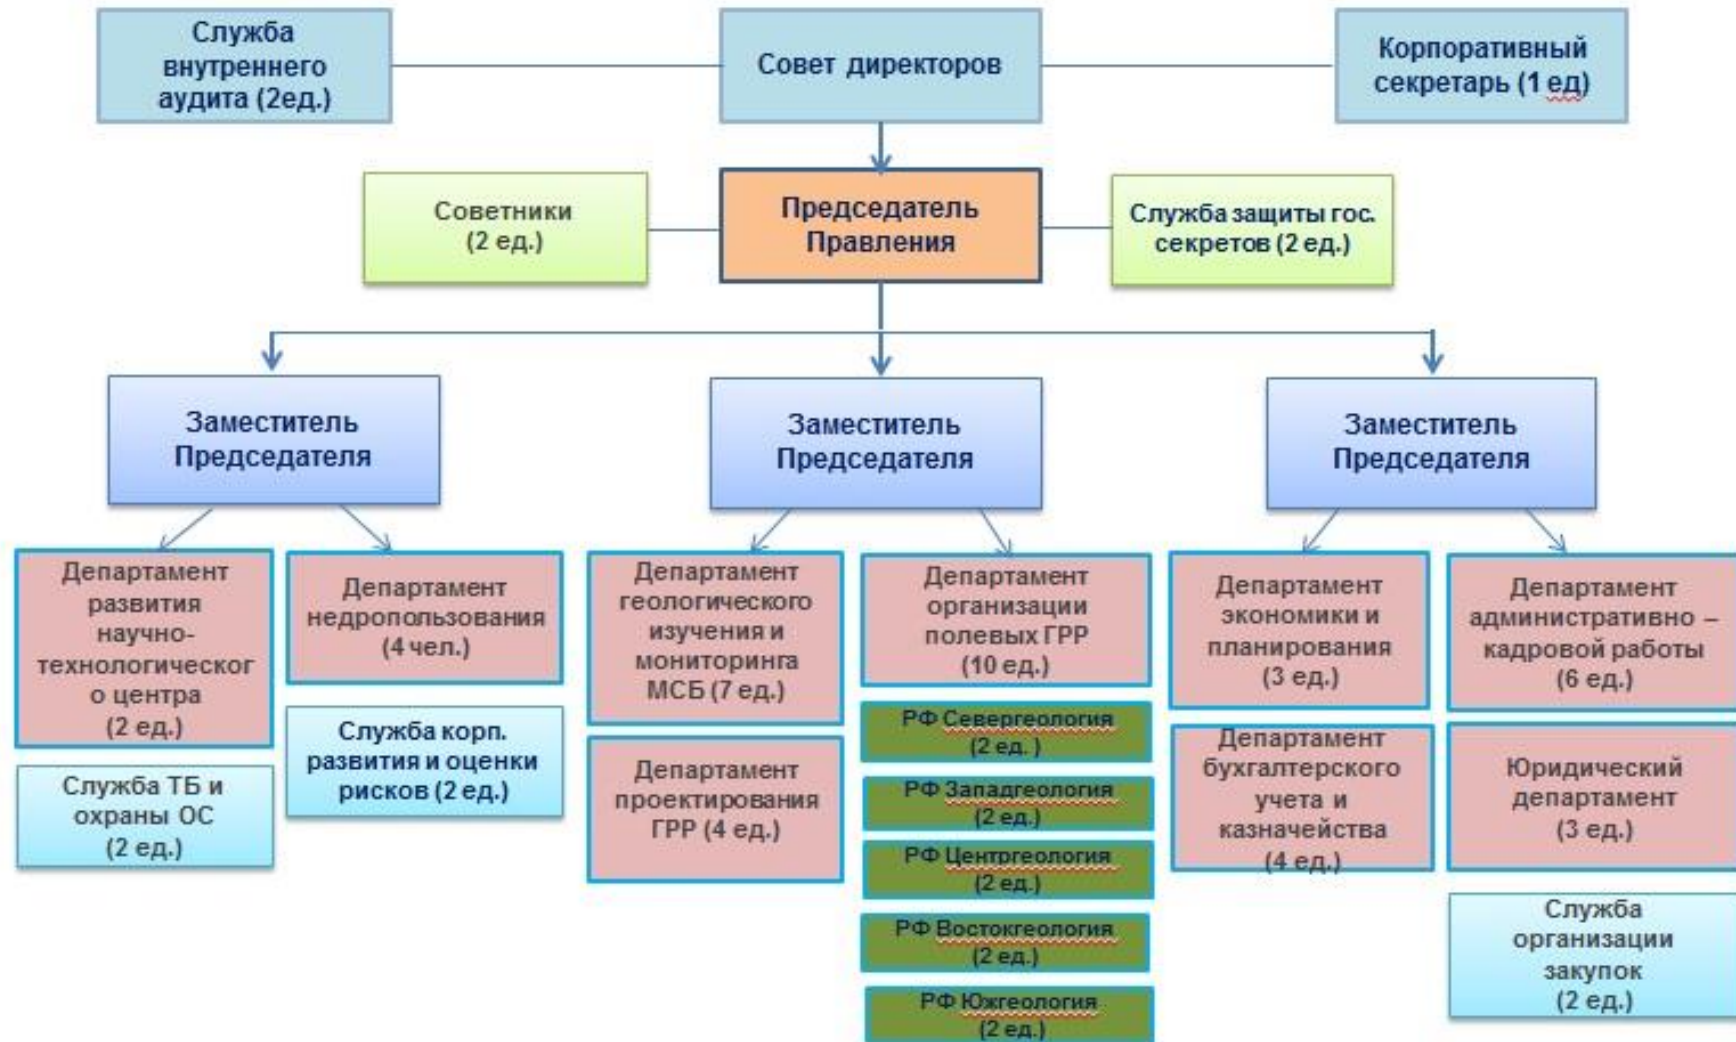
Служба внутреннего аудита (2ед.)

Совет директоров

Корпоративный секретарь (1 ед)

Советники (2 ед.)

Председатель Правления

Служба защиты гос. секретов (2 ед.)

Заместитель Председателя

Заместитель Председателя

Заместитель Председателя

Департамент развития научно-технологическог о центра (2 ед.)

Департамент недропользования (4 чел.)

Служба корп. развития и оценки рисков (2 ед.)

Служба ТБ и охраны ОС (2 ед.)

Департамент геологического изучения и мониторинга МСБ (7 ед.)

Департамент проектирования ГРР (4 ед.)

Департамент организации полевых ГРР (10 ед.)

РФ Севергеология (2 ед.)

РФ Западгеология (2 ед.)

РФ Центргеология (2 ед.)

РФ Востокгеология (2 ед.)

РФ Южгеология (2 ед.)

Департамент экономики и планирования (3 ед.)

Департамент бухгалтерского учета и казначейства (4 ед.)

Департамент административно – кадровой работы (6 ед.)

Юридический департамент (3 ед.)

Служба организации закупок (2 ед.)